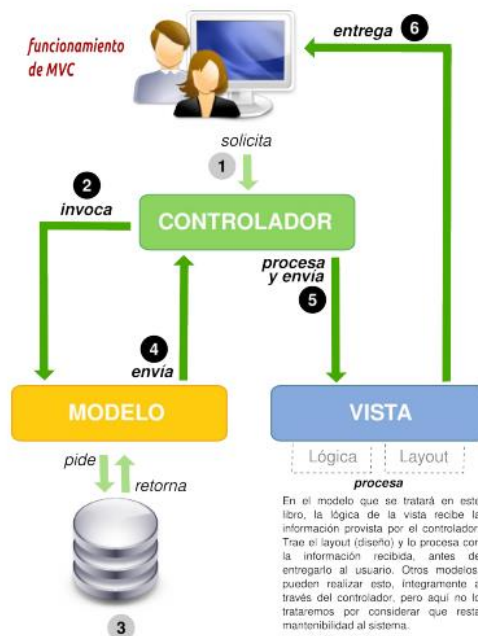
funcionamiento de MVC

entrega 6

solicita
1

2
invoca

CONTROLADOR

procesa y envía
5

4
envía

MODELO

VISTA

Lógica
Layout

procesa

En el modelo que se tratará en este libro, la lógica de la vista recibe la información provista por el controlador. Trae el layout (diseño) y lo procesa con la información recibida, antes de entregarlo al usuario. Otros modelos pueden realizar esto, íntegramente a través del controlador, pero aquí no lo trataremos por considerar que resta mantenibilidad al sistema.

pide
retorna

3